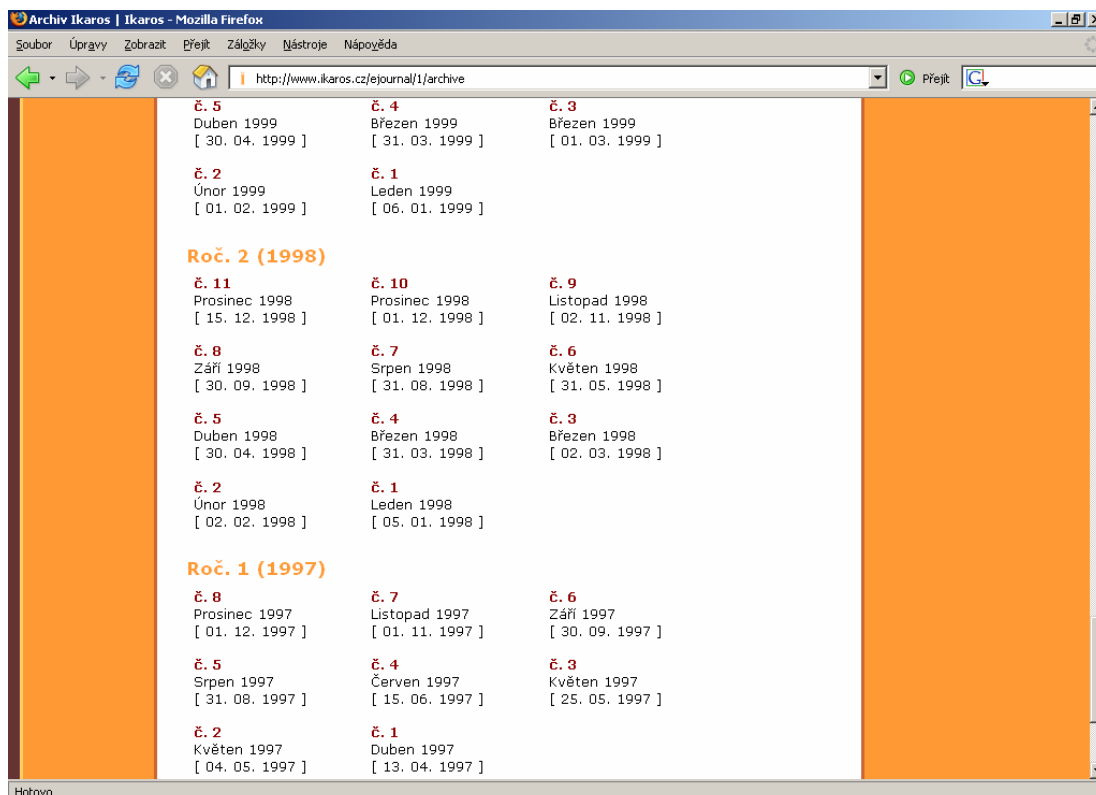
Archiv Ikaros | Ikaros - Mozilla Firefox

Soubor Úpravy Zobrazit Přejít Záložky Nástroje Nápověda

http://www.ikaros.cz/ejournal/1/archive

Přejít

č. 5
Duben 1999
[ 30. 04. 1999 ]

č. 4
Březen 1999
[ 31. 03. 1999 ]

č. 3
Březen 1999
[ 01. 03. 1999 ]

č. 2
Únor 1999
[ 01. 02. 1999 ]

č. 1
Leden 1999
[ 06. 01. 1999 ]

Roč. 2 (1998)

č. 11
Prosinec 1998
[ 15. 12. 1998 ]

č. 10
Prosinec 1998
[ 01. 12. 1998 ]

č. 9
Listopad 1998
[ 02. 11. 1998 ]

č. 8
Září 1998
[ 30. 09. 1998 ]

č. 7
Srpen 1998
[ 31. 08. 1998 ]

č. 6
Květen 1998
[ 31. 05. 1998 ]

č. 5
Duben 1998
[ 30. 04. 1998 ]

č. 4
Březen 1998
[ 31. 03. 1998 ]

č. 3
Březen 1998
[ 02. 03. 1998 ]

č. 2
Únor 1998
[ 02. 02. 1998 ]

č. 1
Leden 1998
[ 05. 01. 1998 ]

Roč. 1 (1997)

č. 8
Prosinec 1997
[ 01. 12. 1997 ]

č. 7
Listopad 1997
[ 01. 11. 1997 ]

č. 6
Září 1997
[ 30. 09. 1997 ]

č. 5
Srpen 1997
[ 31. 08. 1997 ]

č. 4
Červen 1997
[ 15. 06. 1997 ]

č. 3
Květen 1997
[ 25. 05. 1997 ]

č. 2
Květen 1997
[ 04. 05. 1997 ]

č. 1
Duben 1997
[ 13. 04. 1997 ]

Hotovo